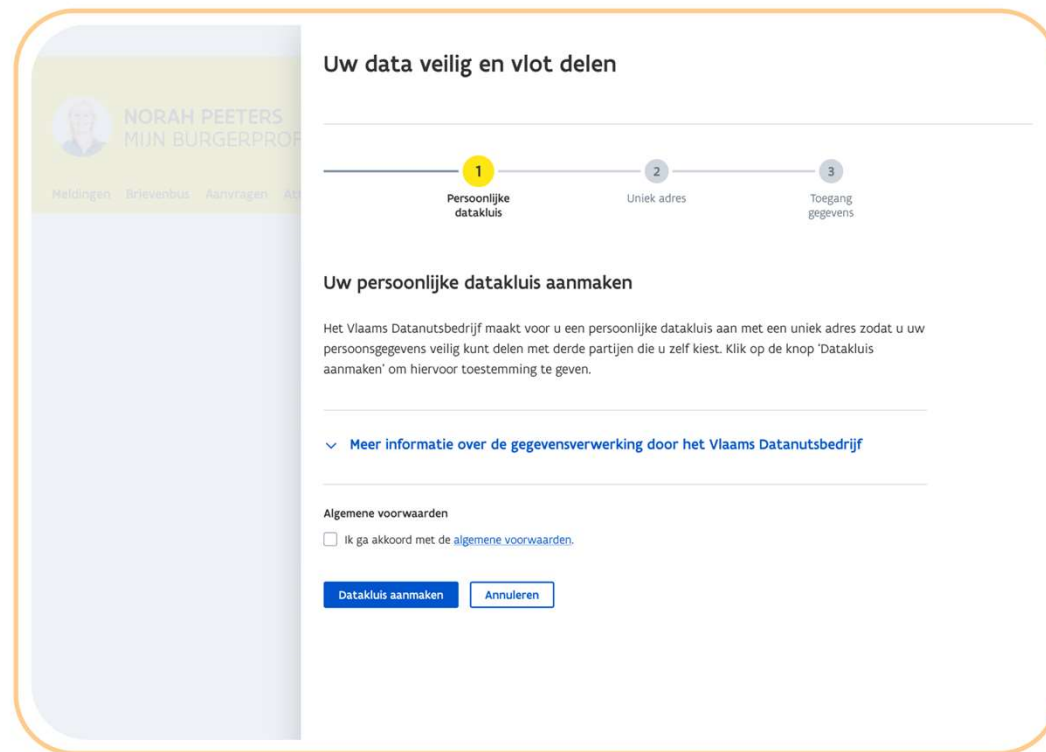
NORAH PEETERS
MIJN BURGERPROF

Meldingen Brievenbus Aanvragen Att

Uw data veilig en vlot delen

1
Persoonlijke datakluis

2
Uniek adres

3
Toegang gegevens

Uw persoonlijke datakluis aanmaken

Het Vlaams Datanutsbedrijf maakt voor u een persoonlijke datakluis aan met een uniek adres zodat u uw persoonsgegevens veilig kunt delen met derde partijen die u zelf kiest. Klik op de knop 'Datakluis aanmaken' om hiervoor toestemming te geven.

Meer informatie over de gegevensverwerking door het Vlaams Datanutsbedrijf

Algemene voorwaarden

Ik ga akkoord met de algemene voorwaarden.

Datakluis aanmaken

Annuleren